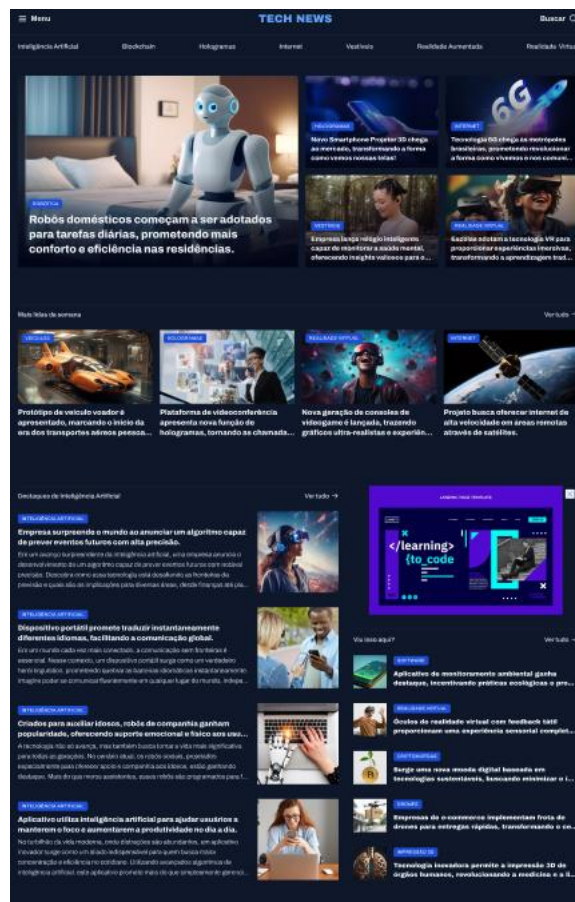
Menu
TECH NEWS
Buscar

Inteligência Artificial Blockchain Hologramas Internet Vestíveis Realidade Aumentada Realidade Virtual

ROBÓTICA
Robôs domésticos começam a ser adotados para tarefas diárias, prometendo mais conforto e eficiência nas residências.

HOLOGRAMAS
Novo Smartphone Projetor 3D chega ao mercado, transformando a forma como vemos nossas telas!

INTERNET
Tecnologia 6G chega às metrópoles brasileiras, prometendo revolucionar a forma como vivemos e nos comuni...

VESTÍVEIS
Empresa lança relógio inteligente capaz de monitorar a saúde mental, oferecendo insights valiosos para o...

REALIDADE VIRTUAL
Escolas adotam a tecnologia VR para proporcionar experiências imersivas, transformando a aprendizagem trad...

Mais lidas da semana
Ver tudo

VEÍCULOS
Protótipo de veículo voador é apresentado, marcando o início da era dos transportes aéreos pessoa...

HOLOGRAMAS
Plataforma de videoconferência apresenta nova função de hologramas, tornando as chamada...

REALIDADE VIRTUAL
Nova geração de consoles de videogame é lançada, trazendo gráficos ultra-realistas e experiên...

INTERNET
Projeto busca oferecer internet de alta velocidade em áreas remotas através de satélites.

Destaques de Inteligência Artificial
Ver tudo →

INTELIGÊNCIA ARTIFICIAL
Empresa surpreende o mundo ao anunciar um algoritmo capaz de prever eventos futuros com alta precisão.
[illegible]

INTELIGÊNCIA ARTIFICIAL
Dispositivo portátil promete traduzir instantaneamente diferentes idiomas, facilitando a comunicação global.
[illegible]

INTELIGÊNCIA ARTIFICIAL
Criados para auxiliar idosos, robôs de companhia ganham popularidade, oferecendo suporte emocional e físico aos usuá...
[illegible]

INTELIGÊNCIA ARTIFICIAL
Aplicativo utiliza inteligência artificial para ajudar usuários a manterem o foco e aumentarem a produtividade no dia a dia.
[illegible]

</learning>
{to_code}

Viu isso aqui?
Ver tudo

SOFTWARE
Aplicativo de monitoramento ambiental ganha destaque, incentivando práticas ecológicas e pro...

REALIDADE VIRTUAL
Óculos de realidade virtual com feedback tátil proporcionam uma experiência sensorial complet...

CRIPTOMOEDAS
Surge uma nova moeda digital baseada em tecnologias sustentáveis, buscando minimizar o i...

DRONES
Empresas de e-commerce implementam frota de drones para entregas rápidas, transformando o co...

IMPRESSÃO 3D
Tecnologia inovadora permite a impressão 3D de órgãos humanos, revolucionando a medicina e a li...